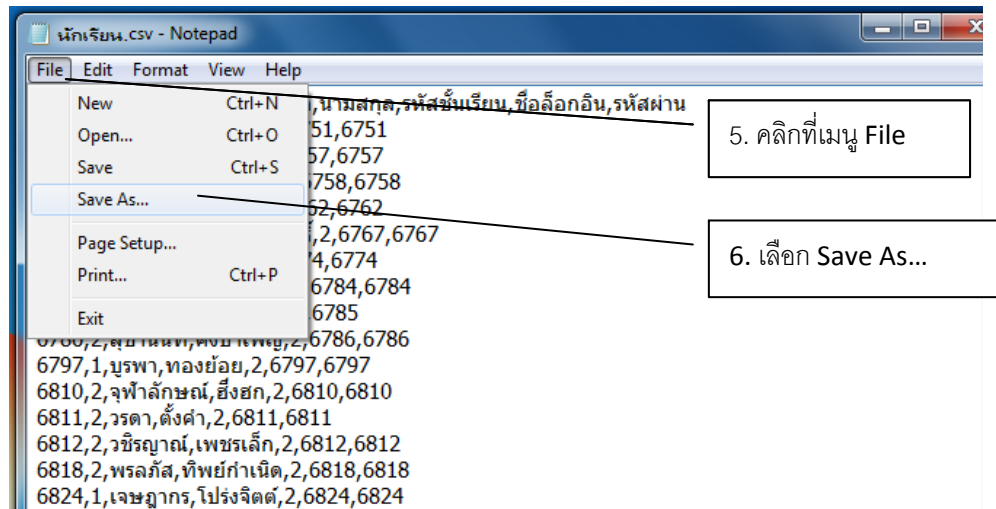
นักเรียน.csv - Notepad

File Edit Format View Help

New Ctrl+N
Open... Ctrl+O
Save Ctrl+S
Save As...
Page Setup...
Print... Ctrl+P
Exit

,นามสกุล,รหัสชั้นเรียน,ชื่อล็อกอิน,รหัสผ่าน
751,6751
57,6757
758,6758
62,6762
,2,6767,6767
74,6774
6784,6784
6785
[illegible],2,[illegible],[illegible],2,6786,6786
6797,1,บูรพา,ทองย้อย,2,6797,6797
6810,2,จุฬาลักษณ์,ฮึ่งฮก,2,6810,6810
6811,2,วรดา,ตั้งคำ,2,6811,6811
6812,2,วชิรญาณ์,เพชรเล็ก,2,6812,6812
6818,2,พรลภัส,ทิพย์กำเนิด,2,6818,6818
6824,1,เจษฎากร,โปร่งจิตต์,2,6824,6824

5. คลิกที่เมนู File

6. เลือก Save As…